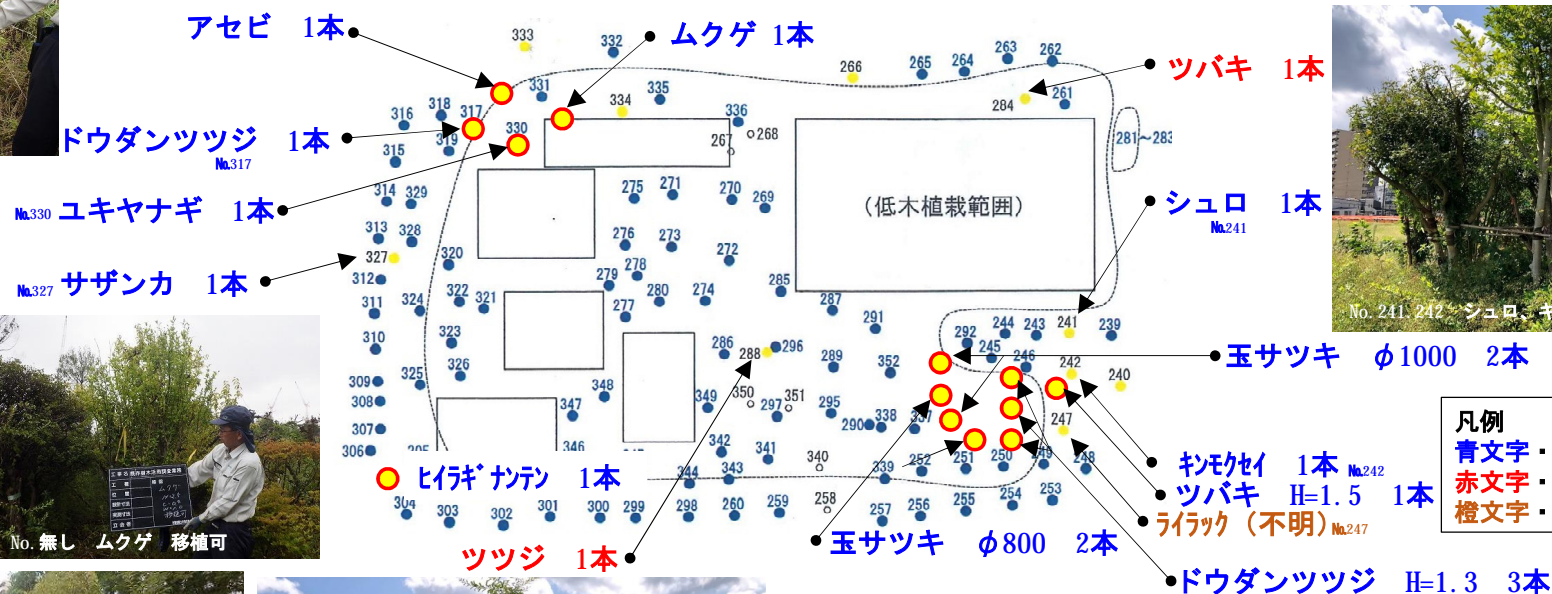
アセビ 1本

ムクゲ 1本

ツバキ 1本

ドウダンツツジ 1本
No.317

No.330 ユキヤナギ 1本

シュロ 1本
No.241

No.327 サザンカ 1本

玉サツキ $\phi$1000 2本

凡例
青文字・
赤文字・
橙文字・

キンモクセイ 1本 No.242

ツバキ H=1.5 1本

ライラック（不明）No.247

ヒイラギナンテン 1本

ツツジ 1本

玉サツキ $\phi$800 2本

ドウダンツツジ H=1.3 3本

（低木植栽範囲）

281～283

333 332 266 265 264 263 262 331 335 334 284 261 316 318 317 330 336 267 268 315 319 314 329 275 271 270 269 313 328 276 273 327 320 272 312 322 321 279 278 280 274 285 311 324 277 287 291 323 292 244 243 241 239 310 326 286 288 296 289 352 245 246 242 240 309 325 348 349 350 351 297 295 308 347 338 337 307 306 305 346 342 341 340 290 339 252 251 250 249 248 247 344 343 304 303 302 301 300 299 298 260 259 258 257 256 255 254 253

No.241、242 シュロ、キ

No.無し ムクゲ 移植可